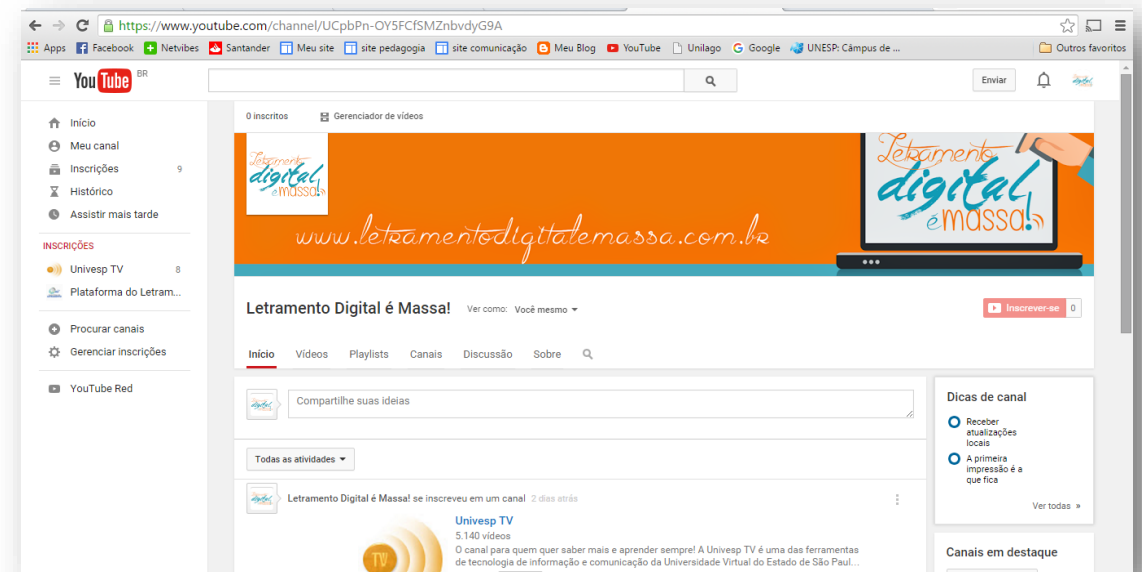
https://www.youtube.com/channel/UCpbPn-OY5FCfSMZnbvdyG9A

Apps Facebook Netvibes Santander Meu site site pedagogia site comunicação Meu Blog YouTube Unilago Google UNESP: Câmpus de ... Outros favoritos

YouTube BR

Enviar

Início
Meu canal
Inscrições 9
Histórico
Assistir mais tarde

INSCRIÇÕES
Univesp TV 8
Plataforma do Letram...

Procurar canais
Gerenciar inscrições

YouTube Red

0 inscritos Gerenciador de vídeos

Letramento digital é Massa!

www.letramentodigitalemassa.com.br

Letramento digital é Massa!

Letramento Digital é Massa! Ver como: Você mesmo

Inscrever-se 0

Início Vídeos Playlists Canais Discussão Sobre

Compartilhe suas ideias

Todas as atividades

Letramento Digital é Massa! se inscreveu em um canal 2 dias atrás

Univesp TV
5.140 vídeos
O canal para quem quer saber mais e aprender sempre! A Univesp TV é uma das ferramentas de tecnologia de informação e comunicação da Universidade Virtual do Estado de São Paul...

TV

Dicas de canal
Receber atualizações locais
A primeira impressão é a que fica
Ver todas »

Canais em destaque